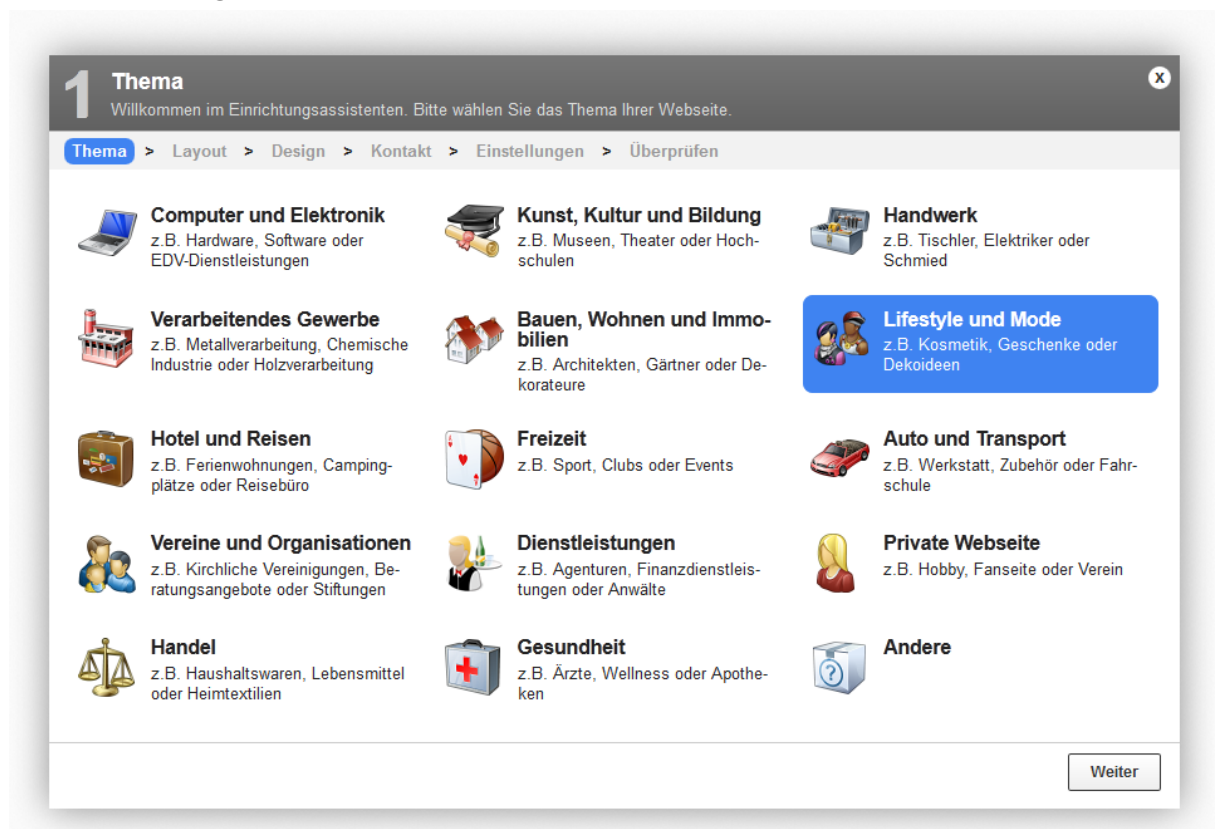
1 Thema
Willkommen im Einrichtungsassistenten. Bitte wählen Sie das Thema Ihrer Webseite.

x

Thema > Layout > Design > Kontakt > Einstellungen > Überprüfen

Computer und Elektronik
z.B. Hardware, Software oder EDV-Dienstleistungen

Kunst, Kultur und Bildung
z.B. Museen, Theater oder Hochschulen

Handwerk
z.B. Tischler, Elektriker oder Schmied

Verarbeitendes Gewerbe
z.B. Metallverarbeitung, Chemische Industrie oder Holzverarbeitung

Bauen, Wohnen und Immobilien
z.B. Architekten, Gärtner oder Dekorateure

Lifestyle und Mode
z.B. Kosmetik, Geschenke oder Dekoideen

Hotel und Reisen
z.B. Ferienwohnungen, Campingplätze oder Reisebüro

Freizeit
z.B. Sport, Clubs oder Events

Auto und Transport
z.B. Werkstatt, Zubehör oder Fahrschule

Vereine und Organisationen
z.B. Kirchliche Vereinigungen, Beratungsangebote oder Stiftungen

Dienstleistungen
z.B. Agenturen, Finanzdienstleistungen oder Anwälte

Private Webseite
z.B. Hobby, Fanseite oder Verein

Handel
z.B. Haushaltswaren, Lebensmittel oder Heimtextilien

Gesundheit
z.B. Ärzte, Wellness oder Apotheken

Andere

Weiter